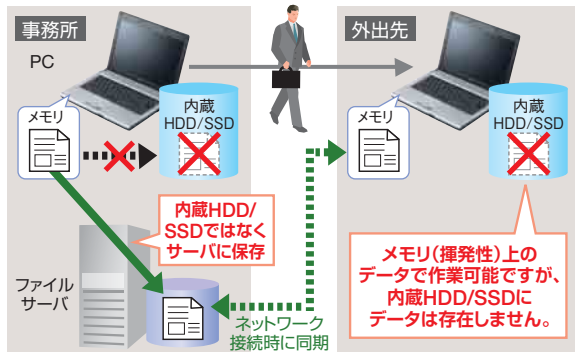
事務所

PC

メモリ

内蔵
HDD/SSD

外出先

メモリ

内蔵
HDD/SSD

内蔵HDD/
SSDではなく
サーバに保存

ファイル
サーバ

ネットワーク
接続時に同期

メモリ(揮発性)上の
データで作業可能ですが、
内蔵HDD/SSDに
データは存在しません。